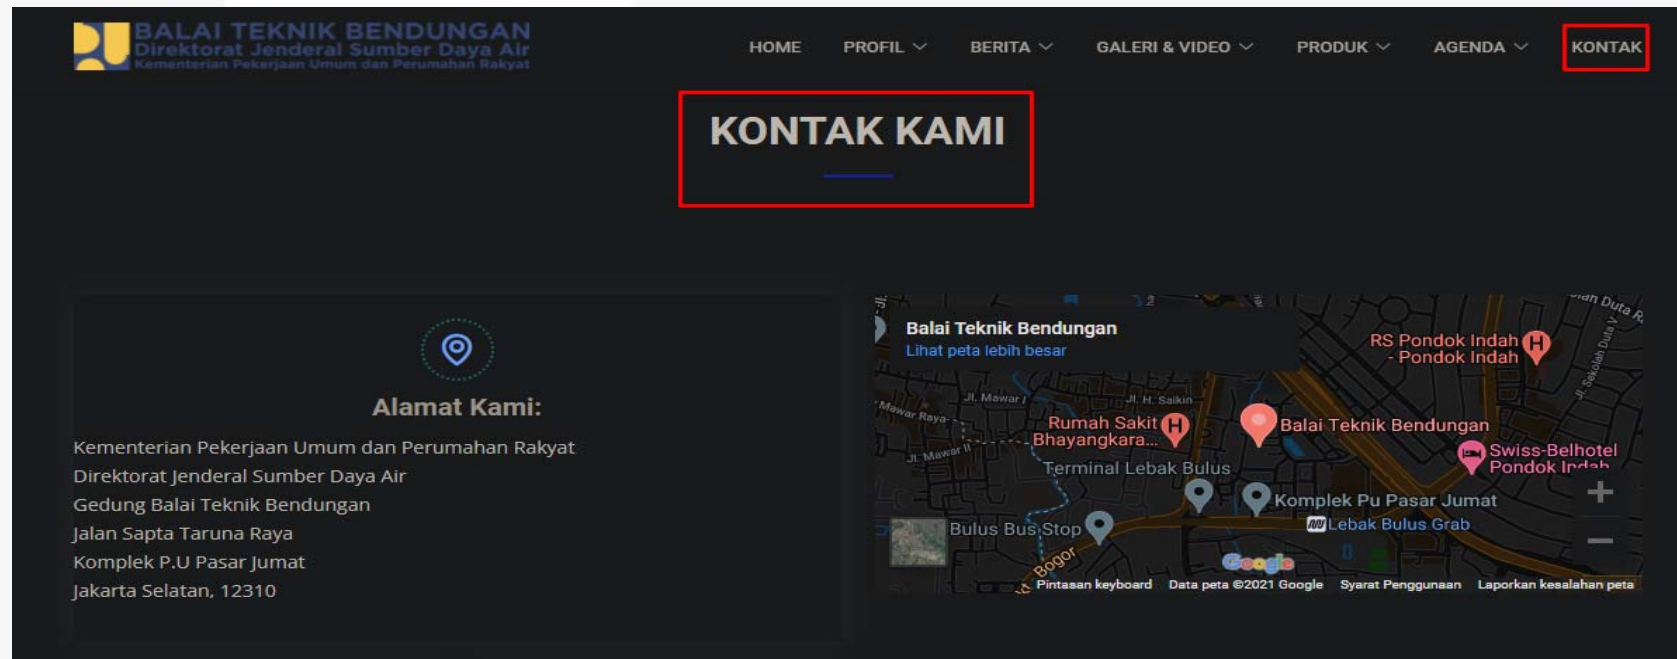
BALAI TEKNIK BENDUNGAN
Direktorat Jenderal Sumber Daya Air
Kementerian Pekerjaan Umum dan Perumahan Rakyat

HOME PROFIL BERITA GALERI & VIDEO PRODUK AGENDA KONTAK

KONTAK KAMI

Alamat Kami:

Kementerian Pekerjaan Umum dan Perumahan Rakyat
Direktorat Jenderal Sumber Daya Air
Gedung Balai Teknik Bendungan
Jalan Sapta Taruna Raya
Komplek P.U Pasar Jumat
Jakarta Selatan, 12310

Balai Teknik Bendungan
Lihat peta lebih besar

RS Pondok Indah - Pondok Indah
Jl. Mawar
Jl. H. Saikin
Mawar Raya
Rumah Sakit Bhayangkara...
Balai Teknik Bendungan
Swiss-Belhotel Pondok Indah
Terminal Lebak Bulus
Komplek Pu Pasar Jumat
Lebak Bulus Grab
Bulus Bus Stop
Bogor
Google
Pintasan keyboard Data peta ©2021 Google Syarat Penggunaan Laporkan kesalahan peta